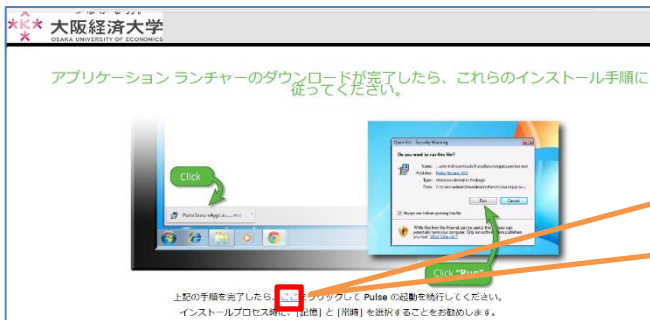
大阪経済大学
OSAKA UNIVERSITY OF ECONOMICS

アプリケーション ランチャーのダウンロードが完了したら、これらのインストール手順に従ってください。

Click

Open File - Security Warning

Do you want to run this file?

Name: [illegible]
Publisher: Pulse Secure, LLC
Type: Windows Installer Package
From: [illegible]

Run Cancel

Always ask before opening this file

While files from the Internet can be useful, this file type can potentially harm your computer. Only run software from publishers you trust. What's the risk?

PulseSecureAppL...msi

Click "Run"

上記の手順を完了したら、ここをクリックして Pulse の起動を続行してください。
インストールプロセス時に [記憶] と [常時] を選択することをお勧めします。